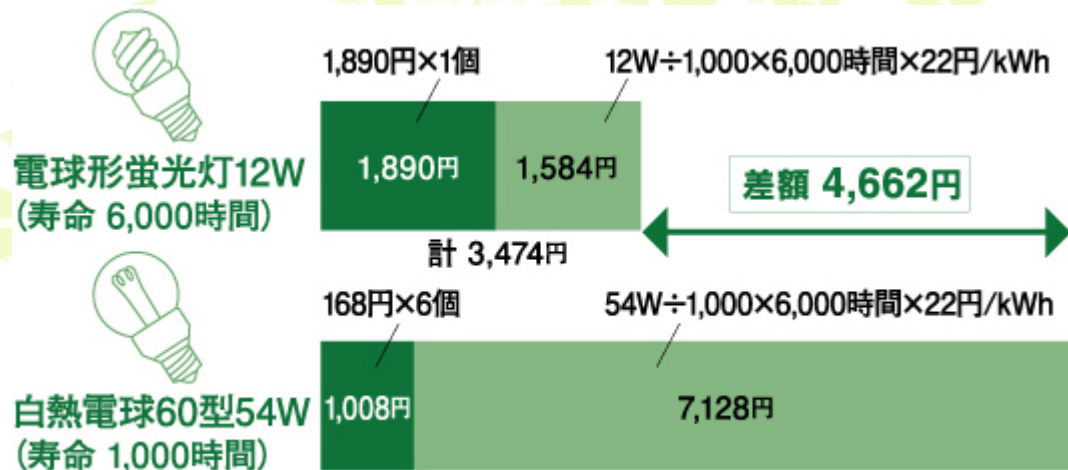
電球形蛍光灯12W
(寿命 6,000時間)

1,890円×1個

12W÷1,000×6,000時間×22円/kWh

1,890円

1,584円

差額 4,662円

計 3,474円

白熱電球60型54W
(寿命 1,000時間)

168円×6個

54W÷1,000×6,000時間×22円/kWh

1,008円

7,128円